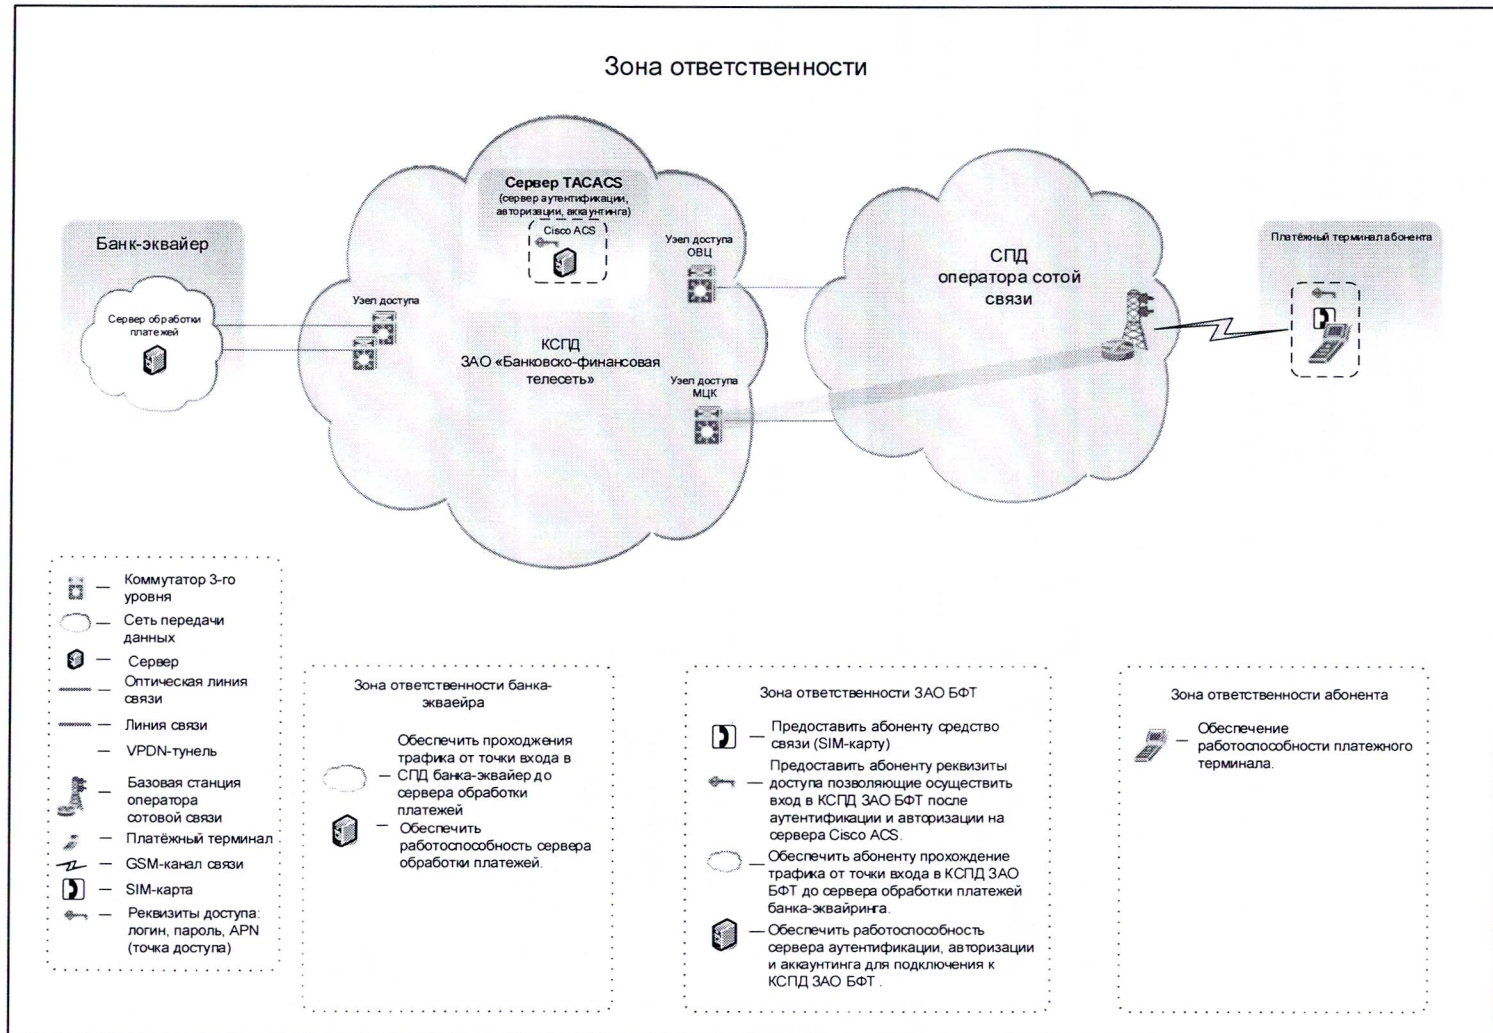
Зона ответственности

Банк-эквайер

Сервер обработки платежей

Сервер TACACS
(сервер аутентификации, авторизации, аккаунтинга)

Cisco ACS

Узел доступа

Узел доступа ОВЦ

КСПД
ЗАО «Банковско-финансовая телесеть»

Узел доступа МЦК

СПД
оператора сотой связи

Платёжный терминал абонента

— Коммутатор 3-го уровня
— Сеть передачи данных
— Сервер
— Оптическая линия связи
— Линия связи
— VPDN-тунель
— Базовая станция оператора сотовой связи
— Платёжный терминал
— GSM-канал связи
— SIM-карта
— Реквизиты доступа: логин, пароль, APN (точка доступа)

Зона ответственности банка-эквайера

— Обеспечить проходжения трафика от точки входа в СПД банка-эквайер до сервера обработки платежей
— Обеспечить работоспособность сервера обработки платежей.

Зона ответственности ЗАО БФТ

— Предоставить абоненту средство связи (SIM-карту)
— Предоставить абоненту реквизиты доступа позволяющие осуществить вход в КСПД ЗАО БФТ после аутентификации и авторизации на сервера Cisco ACS.
— Обеспечить абоненту прохождение трафика от точки входа в КСПД ЗАО БФТ до сервера обработки платежей банка-эквайринга.
— Обеспечить работоспособность сервера аутентификации, авторизации и аккаунтинга для подключения к КСПД ЗАО БФТ .

Зона ответственности абонента

— Обеспечение работоспособности платежного терминала.